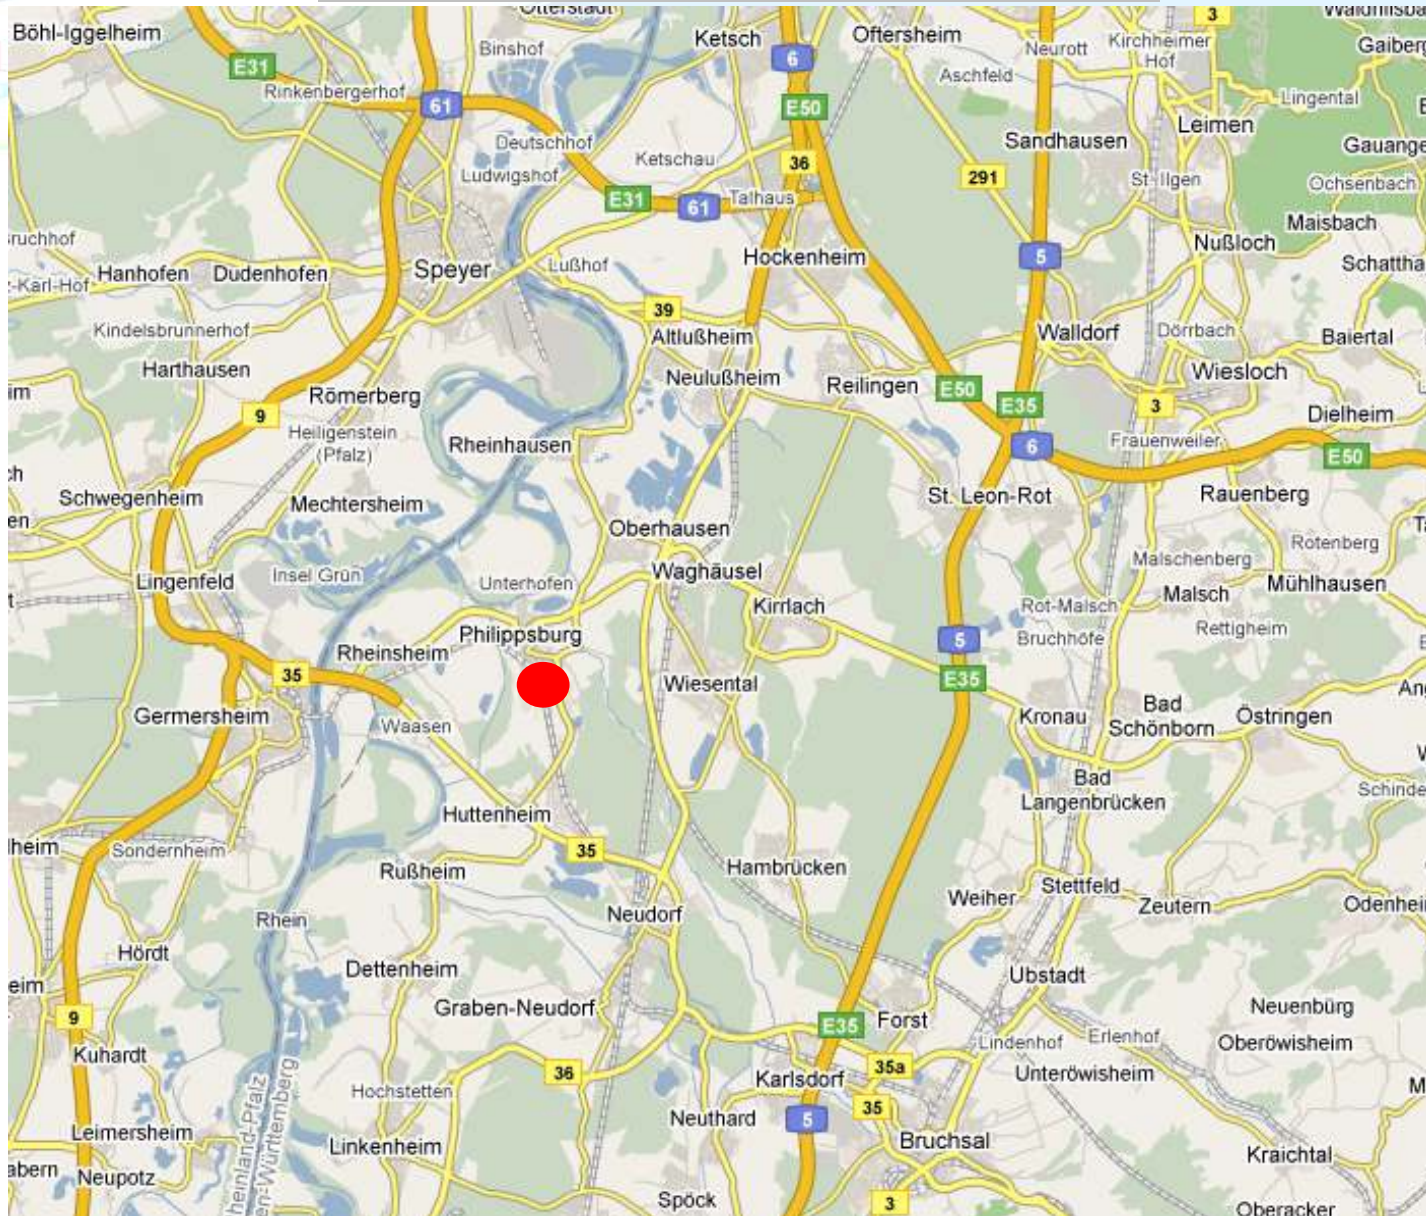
Otterstadt
Böhl-Iggelheim
E31
Binshof
Ketsch
6
Oftersheim
Neurott
Kirchheimer Hof
3
Waldhilsbach
Gaiberg
Rinkenbergerhof
61
E50
Aschfeld
Lingental
Deutschhof
Ketschau
36
Sandhausen
Leimen
Gauangelloch
Ludwigshof
E31
61
Talhaus
291
St. Ilgen
Ochsenbach
Bruchhof
Maisbach
Hanhofen
Dudenhofen
Speyer
Lußhof
Hockenheim
5
Nußloch
Schatthausen
Karl-Hof
39
Altlußheim
Walldorf
Dörrbach
Baiertal
Kindelsbrunnerhof
Harthausen
Neulußheim
Reilingen
E50
E35
Wiesloch
Römerberg
3
Dielheim
9
Heiligenstein (Pfalz)
Rheinhausen
6
Frauenweiler
E50
Schwegenheim
Mechtersheim
St. Leon-Rot
Rauenberg
Oberhausen
Rotenberg
Malschenberg
Lingenfeld
Insel Grün
Unterhofen
Waghäusel
Mühlhausen
Kirrlach
Rot-Malsch
Malsch
Philippsburg
Bruchhöfe
Rettigheim
Rheinsheim
5
35
Wiesental
E35
Germersheim
Waasen
Kronau
Bad Schönborn
Östringen
Bad Langenbrücken
Huttenheim
35
Sondernheim
Hambrücken
Rußheim
Stettfeld
Weiher
Zeutern
Odenheim
Neudorf
Rhein
Hördt
Dettenheim
Ubstadt
Graben-Neudorf
Neuenbürg
E35
Forst
9
Lindenhof
Erlenhof
Oberöwisheim
Kuhardt
35a
36
Karlsdorf
Unteröwisheim
Hochstetten
35
Neuthard
5
Leimersheim
Bruchsal
Linkenheim
Rheinland-Pfalz
Baden-Württemberg
Kraichtal
Neupotz
Spöck
3
Oberacker